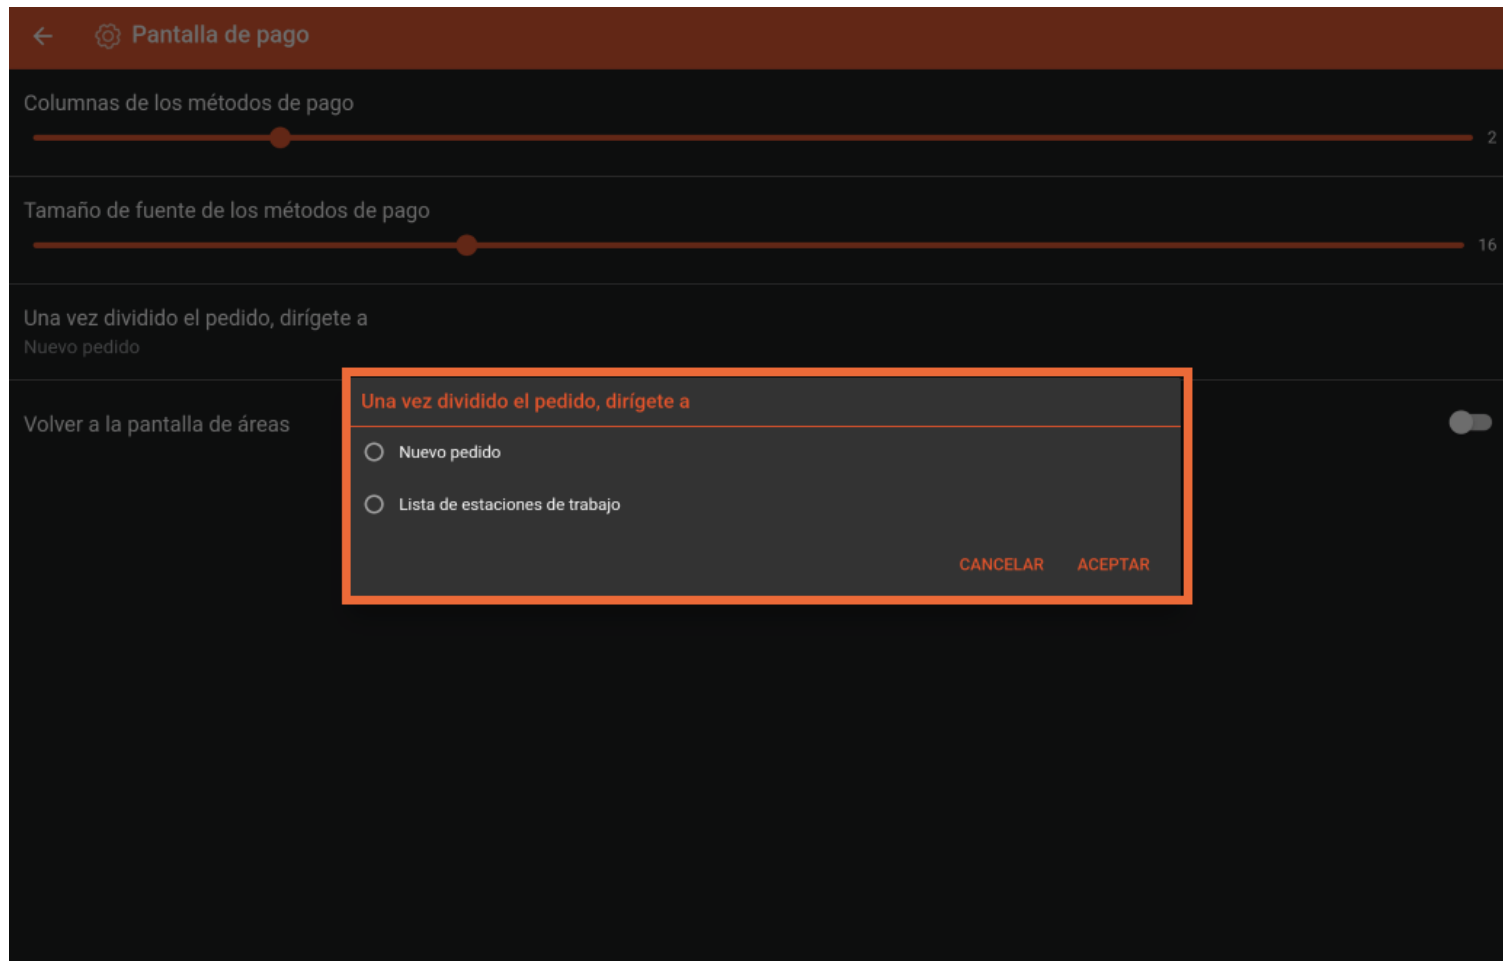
Pantalla de pago

Columnas de los métodos de pago

2

Tamaño de fuente de los métodos de pago

16

Una vez dividido el pedido, dirígete a
Nuevo pedido

Volver a la pantalla de áreas

Una vez dividido el pedido, dirígete a

Nuevo pedido

Lista de estaciones de trabajo

CANCELAR ACEPTAR